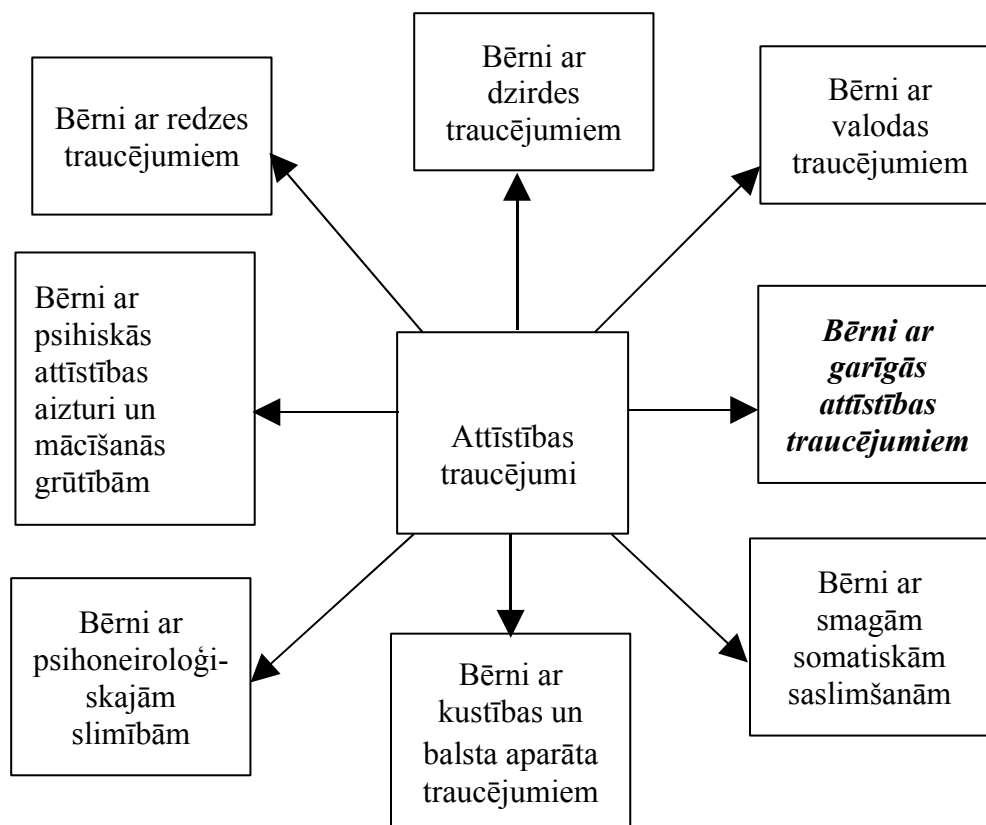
Bērni ar dzirdes traucējumiem

Bērni ar redzes traucējumiem

Bērni ar valodas traucējumiem

Bērni ar psihiskās attīstības aizturi un mācīšanās grūtībām

Attīstības traucējumi

***Bērni ar garīgās attīstības traucējumiem***

Bērni ar smagām somatiskām saslimšanām

Bērni ar psihoneiroloģiskajām slimībām

Bērni ar kustības un balsta aparāta traucējumiem